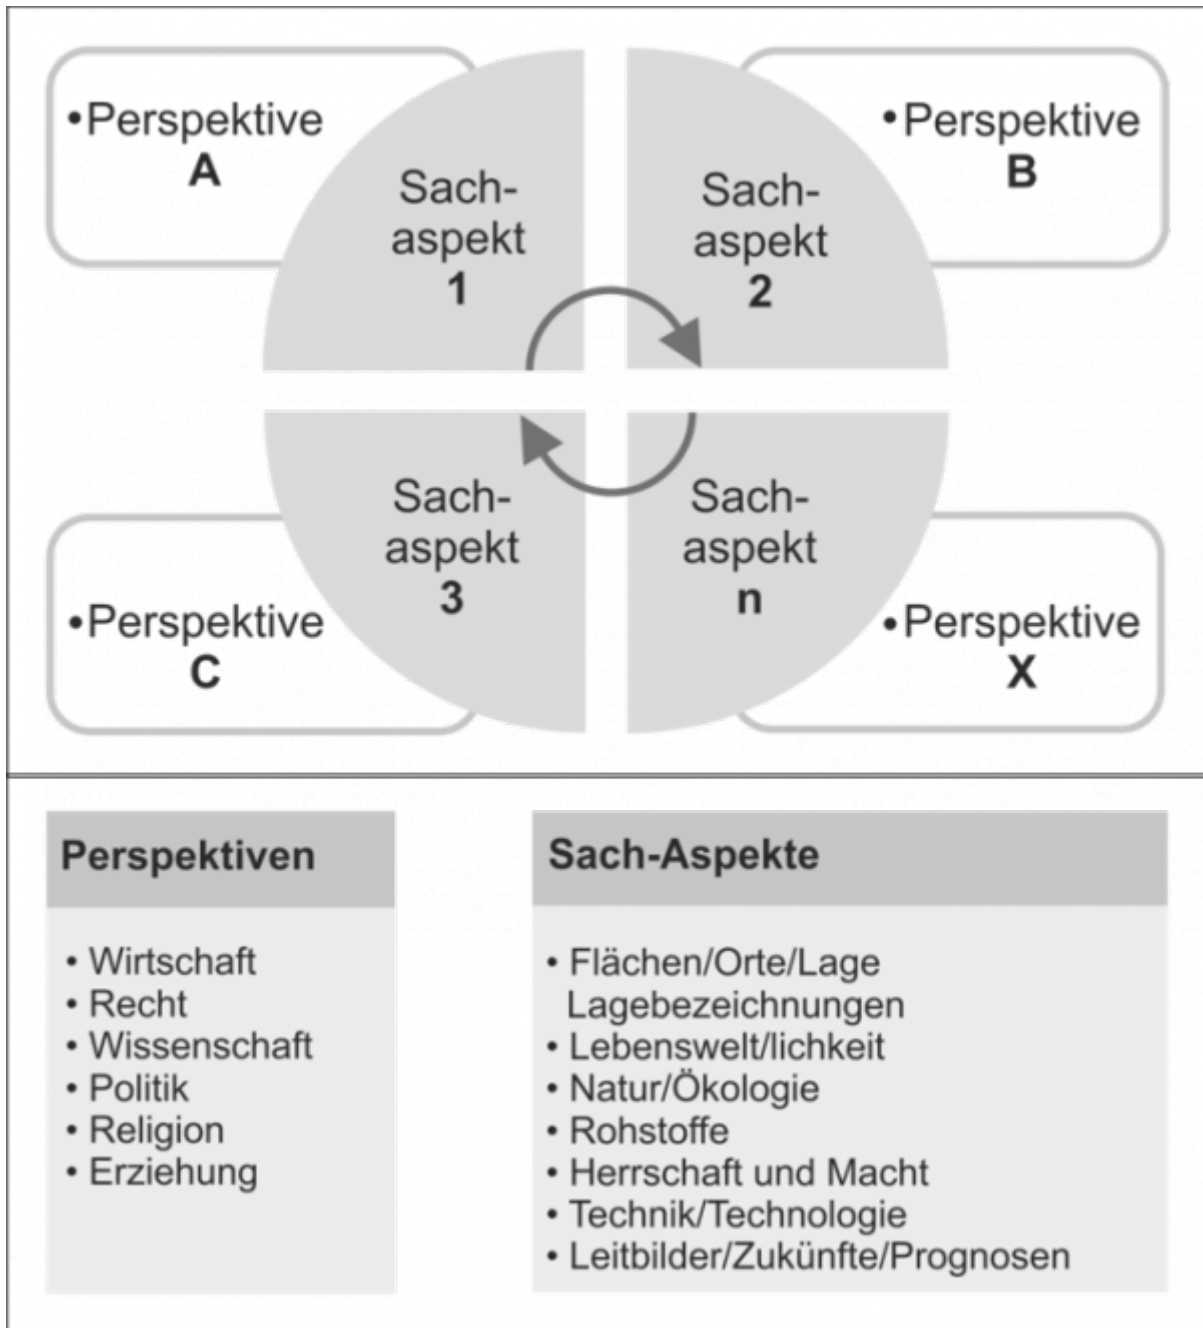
•Perspektive A

Sach-aspekt 1

Sach-aspekt 2

•Perspektive B

Sach-aspekt 3

Sach-aspekt n

•Perspektive C

•Perspektive X

| Perspektiven |
|---|
| • Wirtschaft<br>• Recht<br>• Wissenschaft<br>• Politik<br>• Religion<br>• Erziehung |

| Sach-Aspekte |
|---|
| • Flächen/Orte/Lage Lagebezeichnungen<br>• Lebenswelt/lichkeit<br>• Natur/Ökologie<br>• Rohstoffe<br>• Herrschaft und Macht<br>• Technik/Technologie<br>• Leitbilder/Zukünfte/Prognosen |